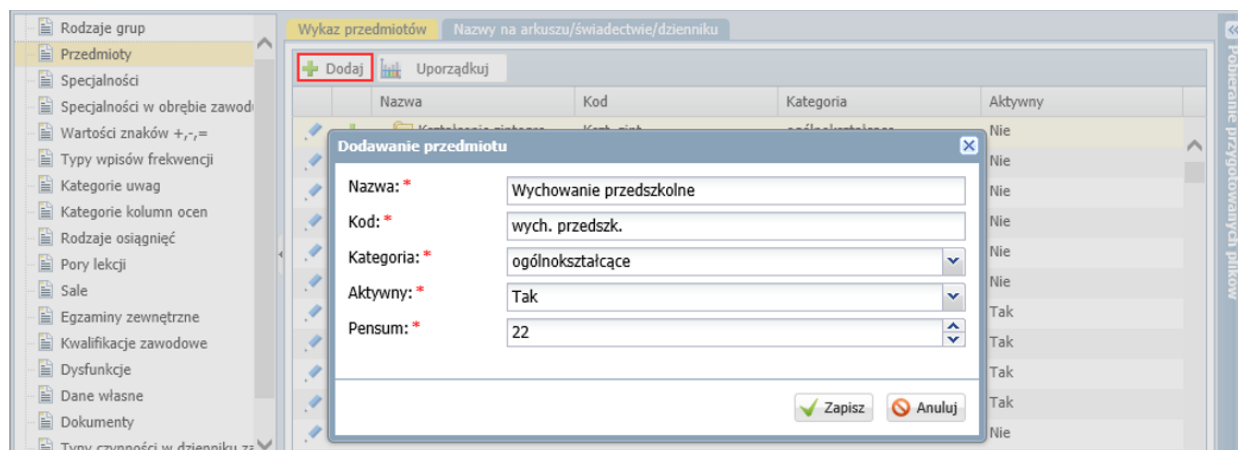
Rodzaje grup
Przedmioty
Specjalności
Specjalności w obrębie zawodu
Wartości znaków +,-,=
Typy wpisów frekwencji
Kategorie uwag
Kategorie kolumn ocen
Rodzaje osiągnięć
Pory lekcji
Sale
Egzaminy zewnętrzne
Kwalifikacje zawodowe
Dysfunkcje
Dane własne
Dokumenty
Typy czynności w dzienniku za

Wykaz przedmiotów | Nazwy na arkuszu/świadectwie/dzienniku

Dodaj | Uporządkuj

| Nazwa | Kod | Kategoria | Aktywny |
|---|---|---|---|
| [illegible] | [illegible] | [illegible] | Nie |
| | | | Nie |
| | | | Nie |
| | | | Nie |
| | | | Nie |
| | | | Nie |
| | | | Tak |
| | | | Tak |
| | | | Tak |
| | | | Tak |
| | | | Nie |

Pobieranie przygotowanych plików

Dodawanie przedmiotu

Nazwa: * Wychowanie przedszkolne
Kod: * wych. przedszk.
Kategoria: * ogólnokształcące
Aktywny: * Tak
Pensum: * 22

Zapisz
Anuluj